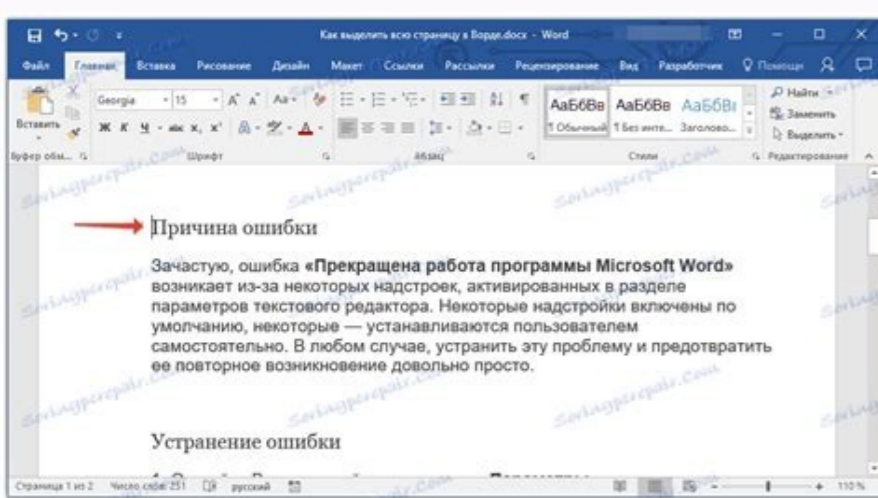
Как выделить всю страницу в Ворде.docx - Word

Файл Главная Вставка Рисование Дизайн Макет Ссылки Рассылки Рецензирование Вид Разработчик Помощн

Вставить Georgia 15 Ж К Ч abc $x_2$ $x^2$ АаБбВв АаБбВв АаБбВ ¶ Обычный ¶ Без инте... Заголово... Найти Заменить Выделить

Буфер обм... Шрифт Абзац Стили Редактирование

Причина ошибки

Зачастую, ошибка **«Прекращена работа программы Microsoft Word»** возникает из-за некоторых надстроек, активированных в разделе параметров текстового редактора. Некоторые надстройки включены по умолчанию, некоторые — устанавливаются пользователем самостоятельно. В любом случае, устранить эту проблему и предотвратить ее повторное возникновение довольно просто.

Устранение ошибки

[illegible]

Страница 1 из 2 Число слов: 251 русский 110 %

Sovietgeekrepair.com